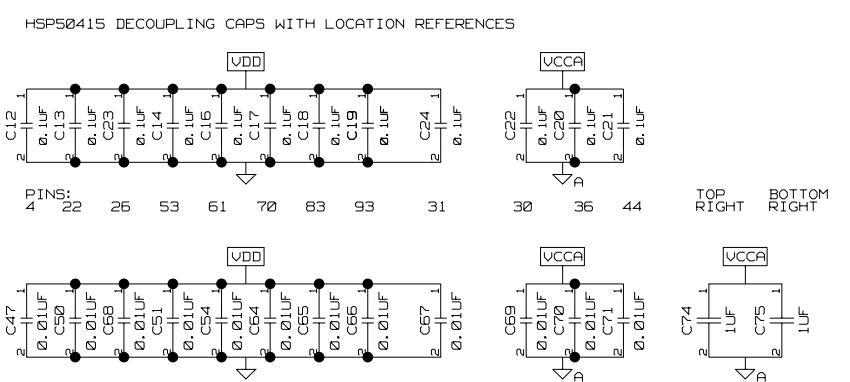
HSP50415 DECOUPLING CAPS WITH LOCATION REFERENCES

VDD

C12 0.1UF C13 0.1UF C23 0.1UF C14 0.1UF C16 0.1UF C17 0.1UF C18 0.1UF C19 0.1UF C24 0.1UF

VCCA

C22 0.1UF C20 0.1UF C21 0.1UF

A

PINS:
4 22 26 53 61 70 83 93 31

30 36 44

TOP RIGHT BOTTOM RIGHT

VDD

C47 0.01UF C50 0.01UF C68 0.01UF C51 0.01UF C54 0.01UF C64 0.01UF C65 0.01UF C66 0.01UF C67 0.01UF

VCCA

C69 0.01UF C70 0.01UF C71 0.01UF

A

VCCA

C74 1UF C75 1UF

A